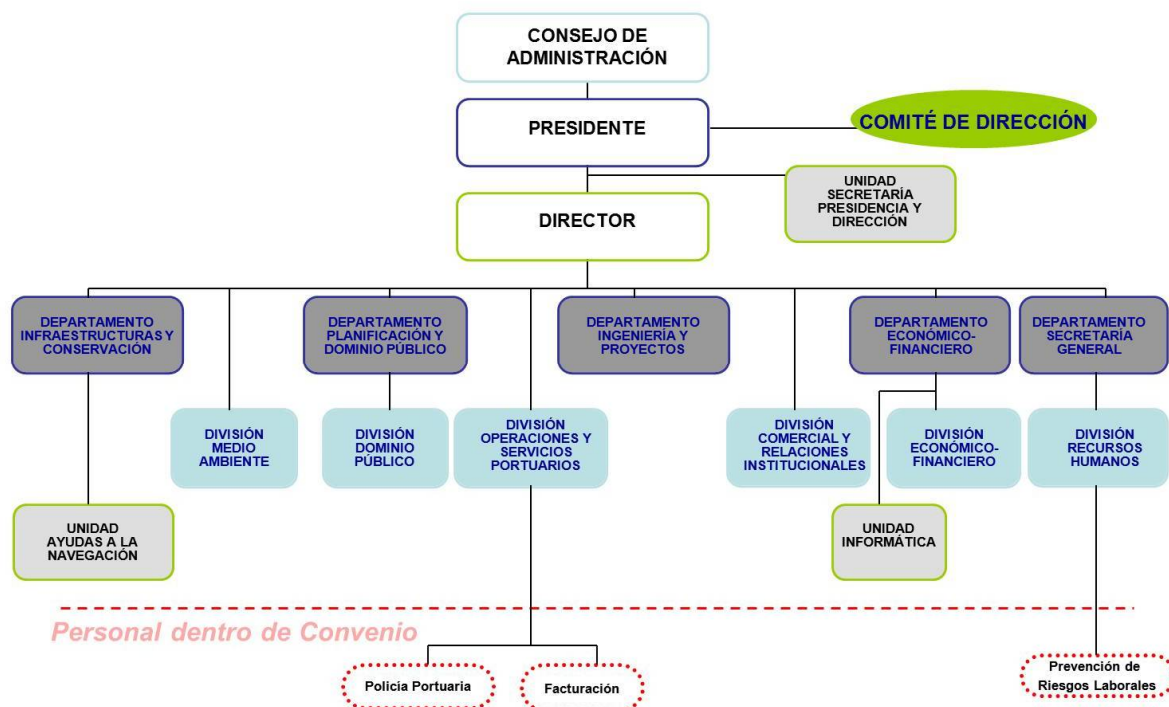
CONSEJO DE ADMINISTRACIÓN

PRESIDENTE

COMITÉ DE DIRECCIÓN

UNIDAD SECRETARÍA PRESIDENCIA Y DIRECCIÓN

DIRECTOR

DEPARTAMENTO INFRAESTRUCTURAS Y CONSERVACIÓN

DEPARTAMENTO PLANIFICACIÓN Y DOMINIO PÚBLICO

DEPARTAMENTO INGENIERÍA Y PROYECTOS

DEPARTAMENTO ECONÓMICO-FINANCIERO

DEPARTAMENTO SECRETARÍA GENERAL

DIVISIÓN MEDIO AMBIENTE

DIVISIÓN DOMINIO PÚBLICO

DIVISIÓN OPERACIONES Y SERVICIOS PORTUARIOS

DIVISIÓN COMERCIAL Y RELACIONES INSTITUCIONALES

DIVISIÓN ECONÓMICO-FINANCIERO

DIVISIÓN RECURSOS HUMANOS

UNIDAD AYUDAS A LA NAVEGACIÓN

UNIDAD INFORMÁTICA

Personal dentro de Convenio

Policía Portuaria

Facturación

Prevención de Riesgos Laborales